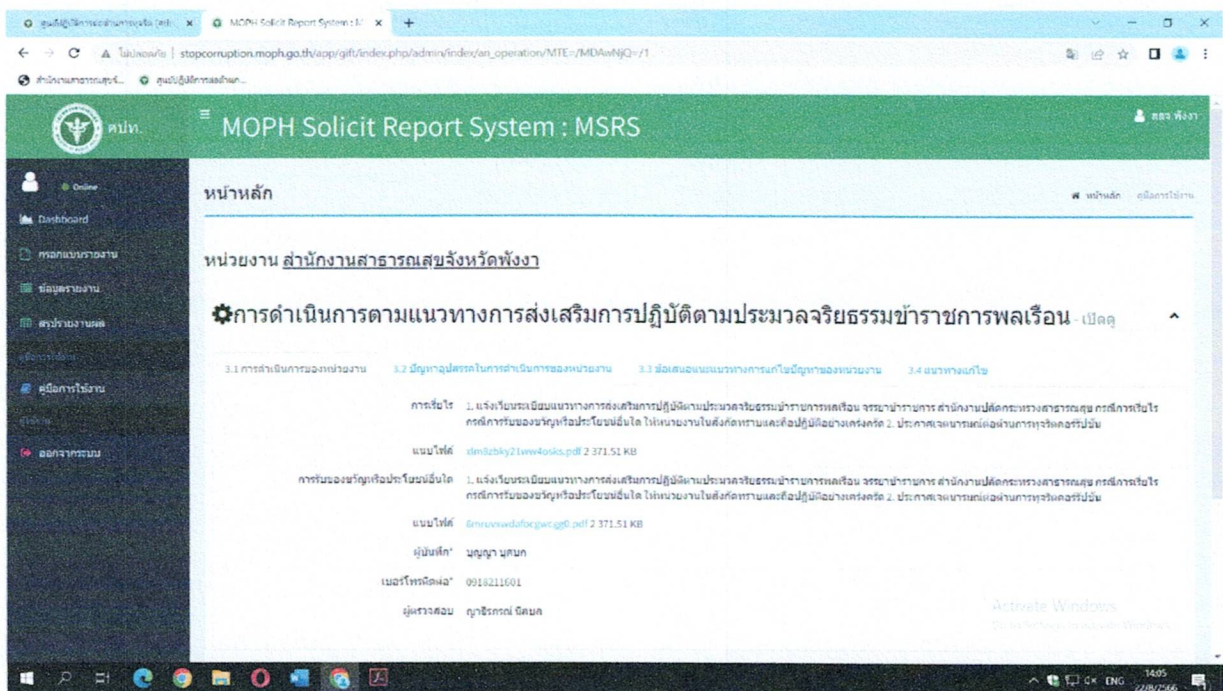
ศูนย์ปฏิบัติการต่อต้านการทุจริต (ศต. × MOPH Solicit Report System : M × +

ไม่ปลอดภัย | stopcorruption.moph.go.th/app/gift/index.php/admin/index/an_operation/MTE=/MDAwNjQ=/1

สำนักงานสาธารณสุขจั... ศูนย์ปฏิบัติการต่อต้าน...

ศปท.

MOPH Solicit Report System : MSRS

สสจ. พังงา

Online

Dashboard

กรอกแบบรายงาน

ข้อมูลรายงาน

สรุปรายงานผล

คู่มือการใช้งาน

ออกจากระบบ

หน้าหลัก

หน้าหลัก คู่มือการใช้งาน

หน่วยงาน สำนักงานสาธารณสุขจังหวัดพังงา

การดำเนินการตามแนวทางการส่งเสริมการปฏิบัติตามประมวลจริยธรรมข้าราชการพลเรือน - เปิดดู

3.1 การดำเนินการของหน่วยงาน 3.2 ปัญหาอุปสรรคในการดำเนินการของหน่วยงาน 3.3 ข้อเสนอแนะแนวทางการแก้ไขปัญหาของหน่วยงาน 3.4 แนวทางแก้ไข

การเรี่ยไร 1. แจ้งเวียนระเบียบแนวทางการส่งเสริมการปฏิบัติตามประมวลจริยธรรมข้าราชการพลเรือน จรรยาข้าราชการ สำนักงานปลัดกระทรวงสาธารณสุข กรณีการเรี่ยไร กรณีการรับของขวัญหรือประโยชน์อื่นใด ให้หน่วยงานในสังกัดทราบและถือปฏิบัติอย่างเคร่งครัด 2. ประกาศเจตนารมณ์ต่อต้านการทุจริตคอร์รัปชัน

แนบไฟล์ xlm8zbky21vnw4osks.pdf 2 371.51 KB

การรับของขวัญหรือประโยชน์อื่นใด 1. แจ้งเวียนระเบียบแนวทางการส่งเสริมการปฏิบัติตามประมวลจริยธรรมข้าราชการพลเรือน จรรยาข้าราชการ สำนักงานปลัดกระทรวงสาธารณสุข กรณีการเรี่ยไร กรณีการรับของขวัญหรือประโยชน์อื่นใด ให้หน่วยงานในสังกัดทราบและถือปฏิบัติอย่างเคร่งครัด 2. ประกาศเจตนารมณ์ต่อต้านการทุจริตคอร์รัปชัน

แนบไฟล์ 6mruvxwdafocgwcgg0.pdf 2 371.51 KB

ผู้บันทึก* บุญญา นุสนก

เบอร์โทรติดต่อ* 0918211601

ผู้ตรวจสอบ ญาธิรกรณ์ นิลนุล

Activate Windows

ENG 14:05 22/8/2566